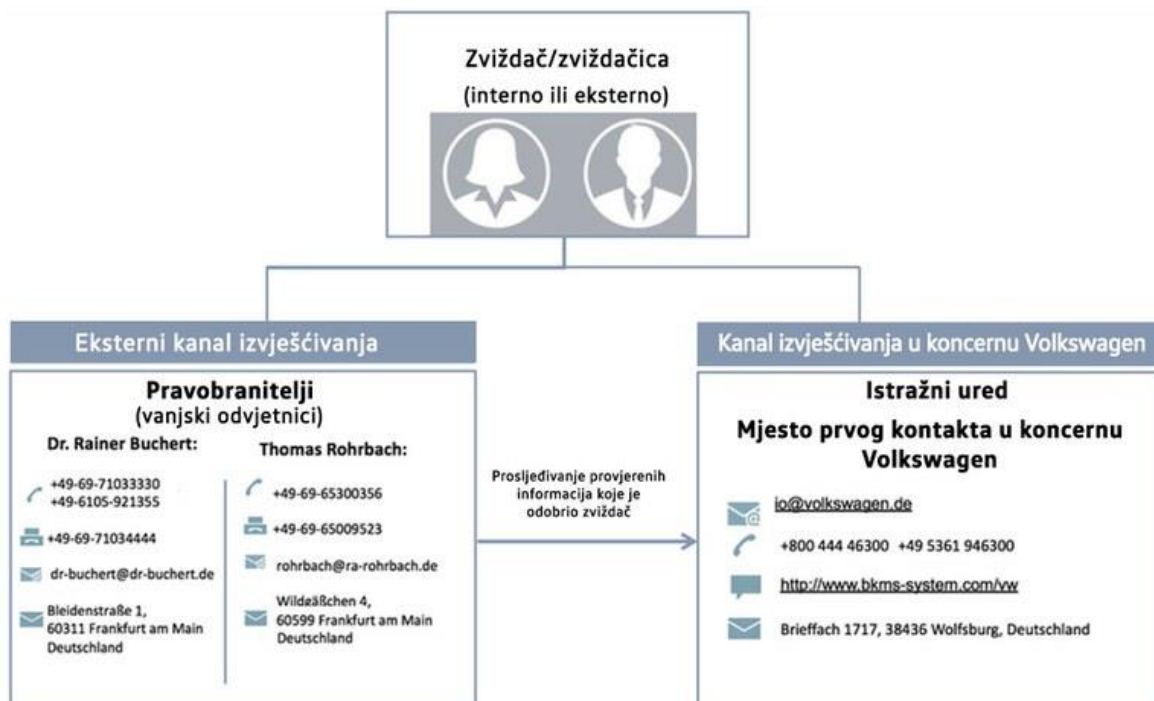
Zviždač/zviždačica
(interno ili eksterno)

Eksterni kanal izvješćivanja

Pravobranitelji
(vanjski odvjetnici)

Dr. Rainer Buchert:

+49-69-71033330
+49-6105-921355

+49-69-71034444

dr-buchert@dr-buchert.de

Bleidenstraße 1,
60311 Frankfurt am Main
Deutschland

Thomas Rohrbach:

+49-69-65300356

+49-69-65009523

rohrbach@ra-rohrbach.de

Wildgäßchen 4,
60599 Frankfurt am Main
Deutschland

Prosljeđivanje provjerenih informacija koje je odobrio zviždač

Kanal izvješćivanja u koncernu Volkswagen

Istražni ured

Mjesto prvog kontakta u koncernu Volkswagen

io@volkswagen.de

+800 444 46300 +49 5361 946300

http://www.bkms-system.com/vw

Brieffach 1717, 38436 Wolfsburg, Deutschland